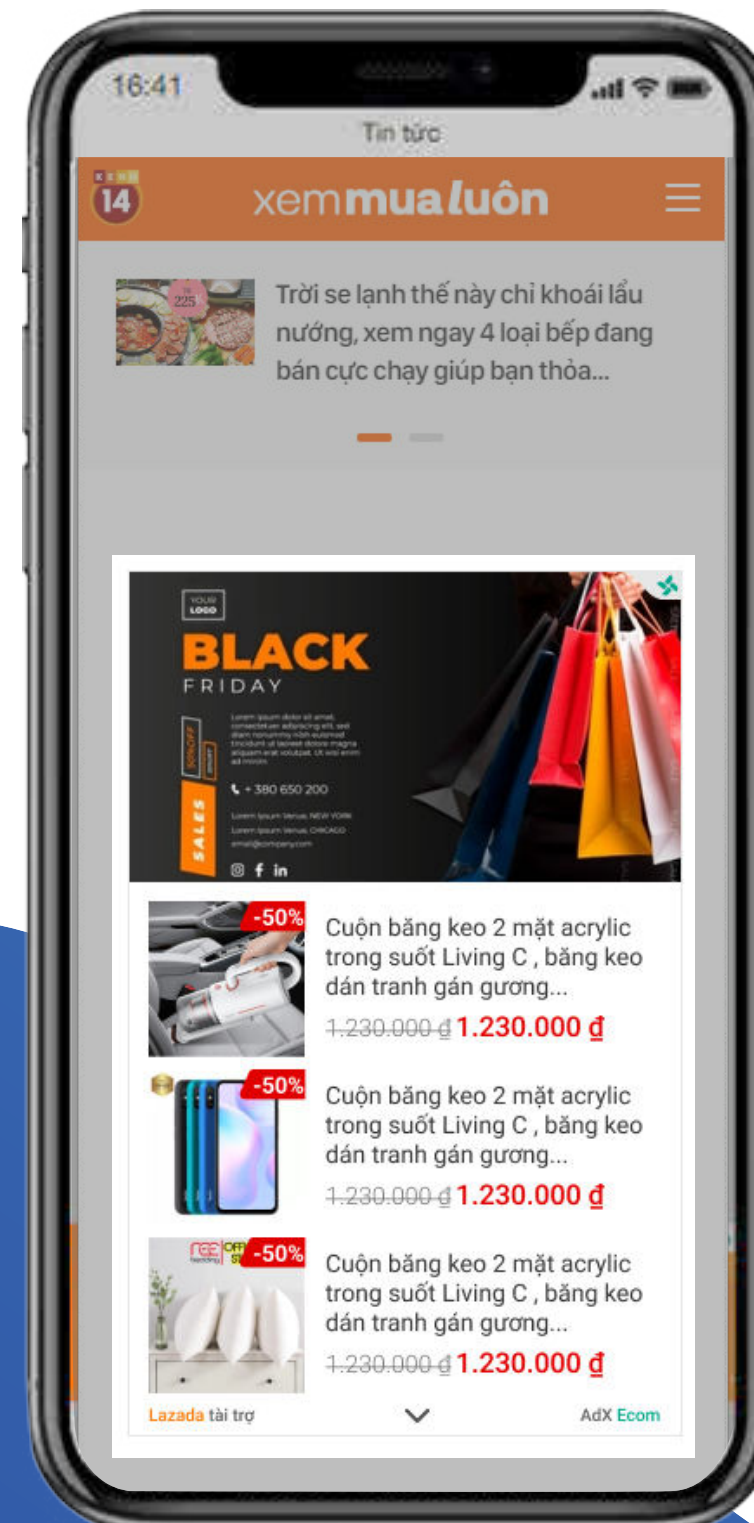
16:41

Tin tức

14

xemmualuôn

Trời se lạnh thế này chỉ khoái lẩu nướng, xem ngay 4 loại bếp đang bán cực chạy giúp bạn thỏa...

YOUR LOGO

BLACK

FRIDAY

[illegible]

50% OFF

SALES

+ 380 650 200

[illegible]

-50%

Cuộn băng keo 2 mặt acrylic trong suốt Living C , băng keo dán tranh gán gương...

1.230.000 đ 1.230.000 đ

-50%

Cuộn băng keo 2 mặt acrylic trong suốt Living C , băng keo dán tranh gán gương...

1.230.000 đ 1.230.000 đ

-50%

Cuộn băng keo 2 mặt acrylic trong suốt Living C , băng keo dán tranh gán gương...

1.230.000 đ 1.230.000 đ

Lazada tài trợ

AdX Ecom